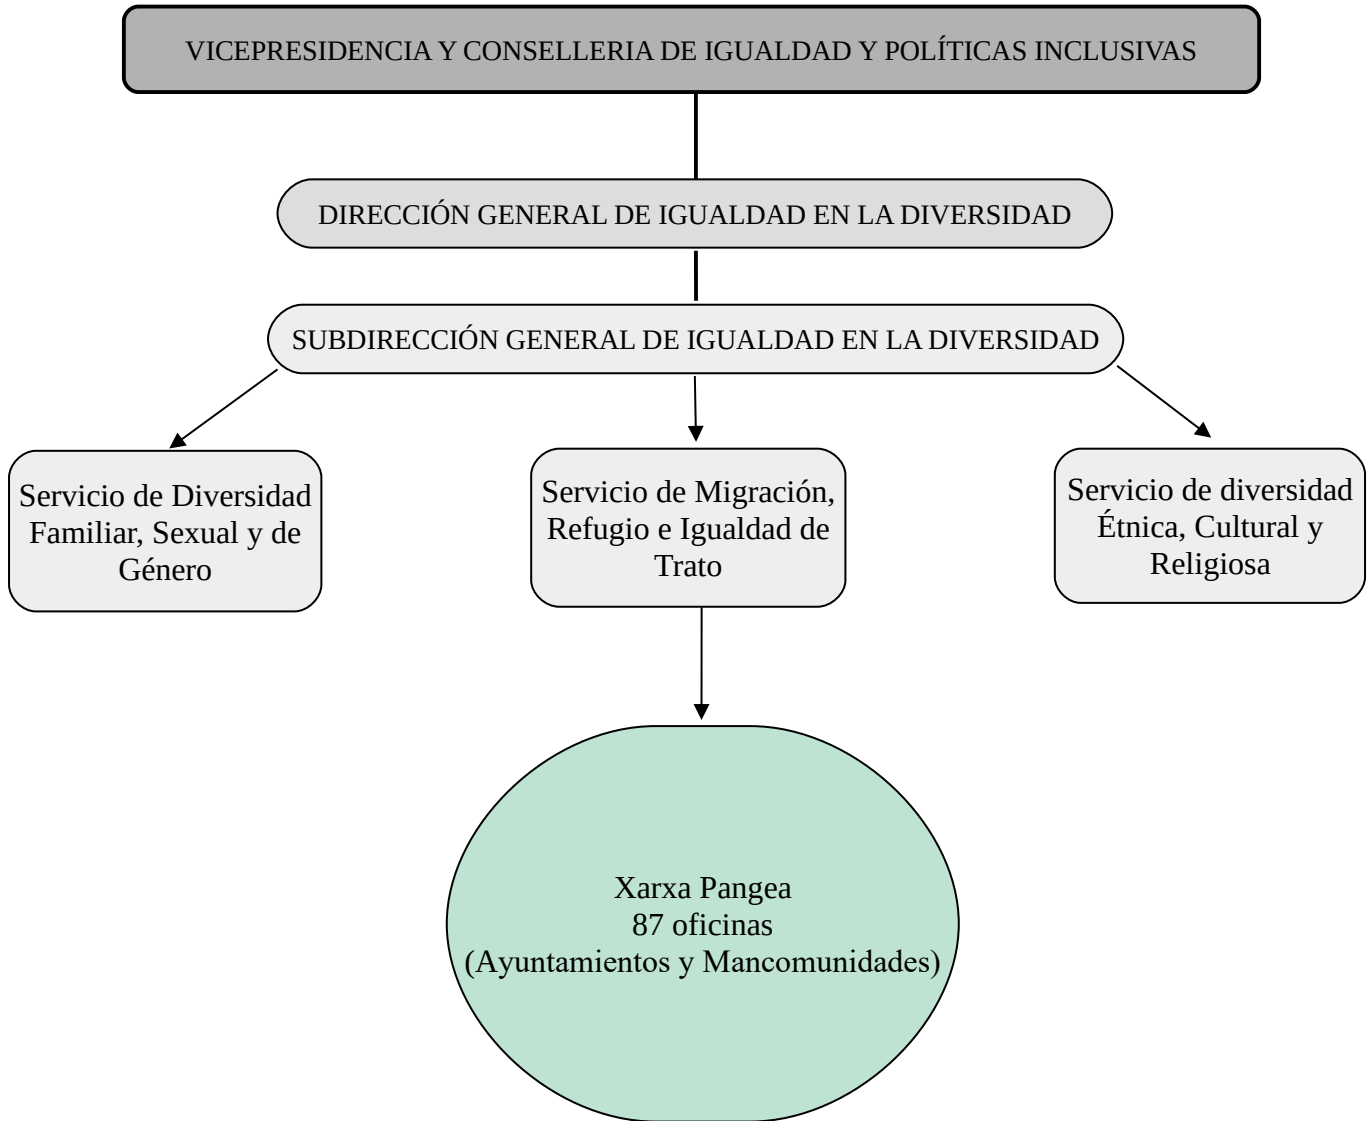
VICEPRESIDENCIA Y CONSELLERIA DE IGUALDAD Y POLÍTICAS INCLUSIVAS

DIRECCIÓN GENERAL DE IGUALDAD EN LA DIVERSIDAD

SUBDIRECCIÓN GENERAL DE IGUALDAD EN LA DIVERSIDAD

Servicio de Diversidad Familiar, Sexual y de Género

Servicio de Migración, Refugio e Igualdad de Trato

Servicio de diversidad Étnica, Cultural y Religiosa

Xarxa Pangea
87 oficinas
(Ayuntamientos y Mancomunidades)